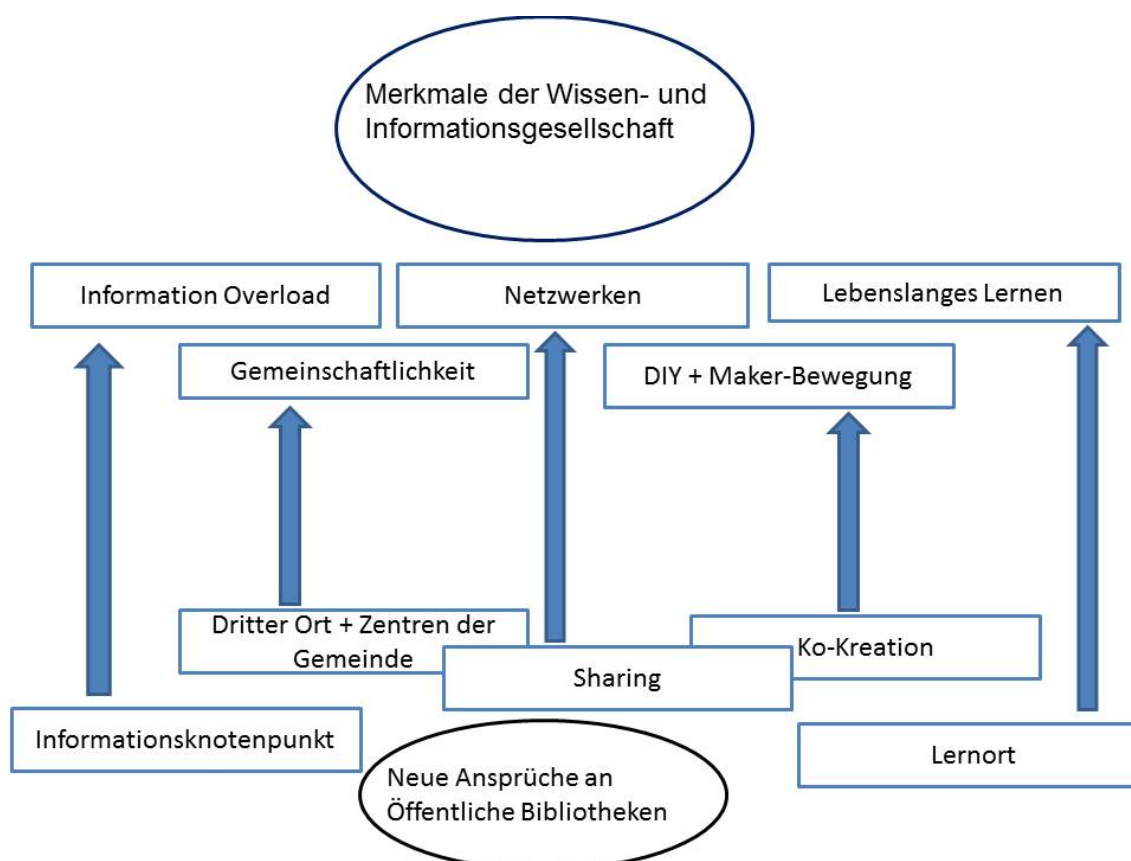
Merkmale der Wissen- und Informationsgesellschaft

Information Overload

Netzwerken

Lebenslanges Lernen

Gemeinschaftlichkeit

DIY + Maker-Bewegung

Dritter Ort + Zentren der Gemeinde

Ko-Kreation

Sharing

Informationsknotenpunkt

Lernort

Neue Ansprüche an Öffentliche Bibliotheken